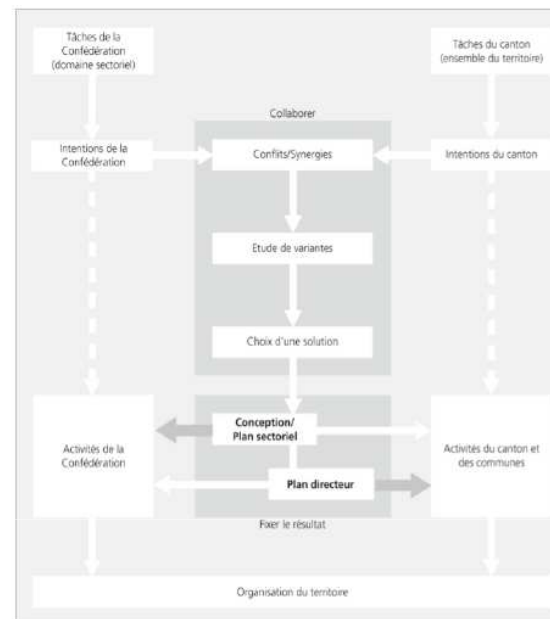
Tâches de la Confédération (domaine sectoriel)

Tâches du canton (ensemble du territoire)

Collaborer

Intentions de la Confédération

Conflits/Synergies

Intentions du canton

Etude de variantes

Choix d'une solution

Conception/ Plan sectoriel

Activités de la Confédération

Activités du canton et des communes

Plan directeur

Fixer le résultat

Organisation du territoire